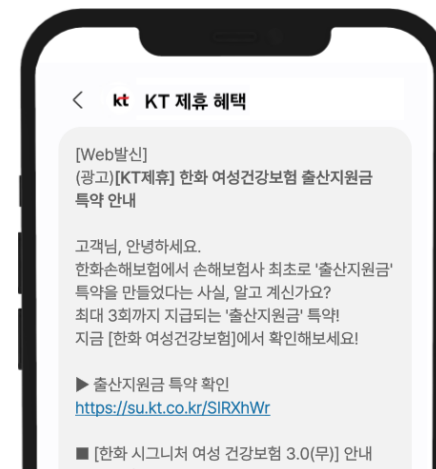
< kt KT 제휴 혜택

[Web발신]
(광고)[KT제휴] 한화 여성건강보험 출산지원금 특약 안내

고객님, 안녕하세요.
한화손해보험에서 손해보험사 최초로 '출산지원금' 특약을 만들었다는 사실, 알고 계신가요?
최대 3회까지 지급되는 '출산지원금' 특약!
지금 [한화 여성건강보험]에서 확인해보세요!

▶ 출산지원금 특약 확인
https://su.kt.co.kr/SIRXhWr

■ [한화 시그니처 여성 건강보험 3.0(무)] 안내